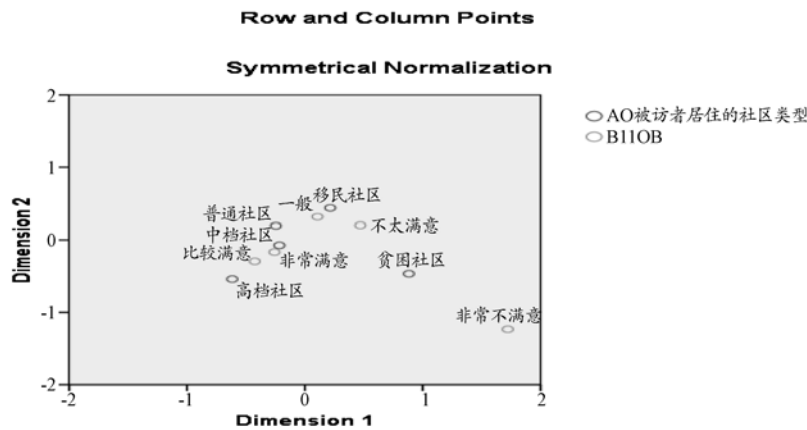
Row and Column Points

Symmetrical Normalization

AO被访者居住的社区类型
B11OB

2
1
0
-1
-2

Dimension 2

移民社区
一般
普通社区
不太满意
中档社区
比较满意
非常满意
贫困社区
高档社区
非常不满意

-2
-1
0
1
2

Dimension 1